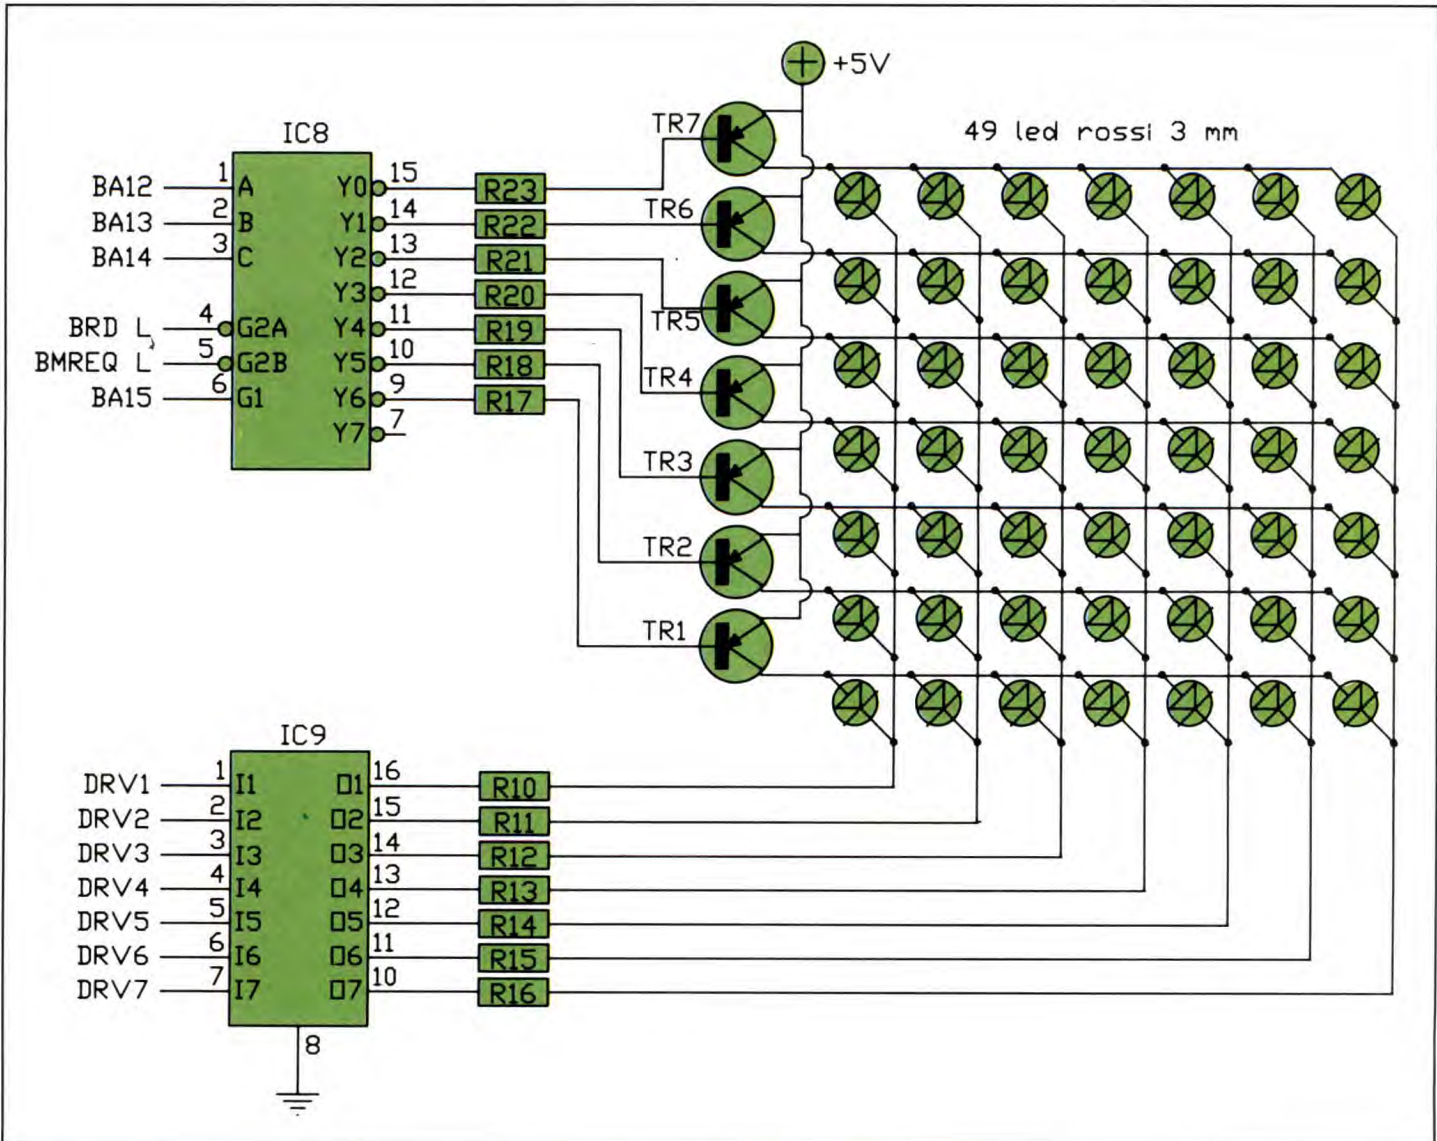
+5V

49 led rossi 3 mm

IC8

BA12 1 A
BA13 2 B
BA14 3 C
BRD L 4 G2A
BMREQ L 5 G2B
BA15 6 G1

Y0 15
Y1 14
Y2 13
Y3 12
Y4 11
Y5 10
Y6 9
Y7 7

R23
R22
R21
R20
R19
R18
R17

TR7
TR6
TR5
TR4
TR3
TR2
TR1

IC9

DRV1 1 I1
DRV2 2 I2
DRV3 3 I3
DRV4 4 I4
DRV5 5 I5
DRV6 6 I6
DRV7 7 I7

O1 16
O2 15
O3 14
O4 13
O5 12
O6 11
O7 10

8

R10
R11
R12
R13
R14
R15
R16